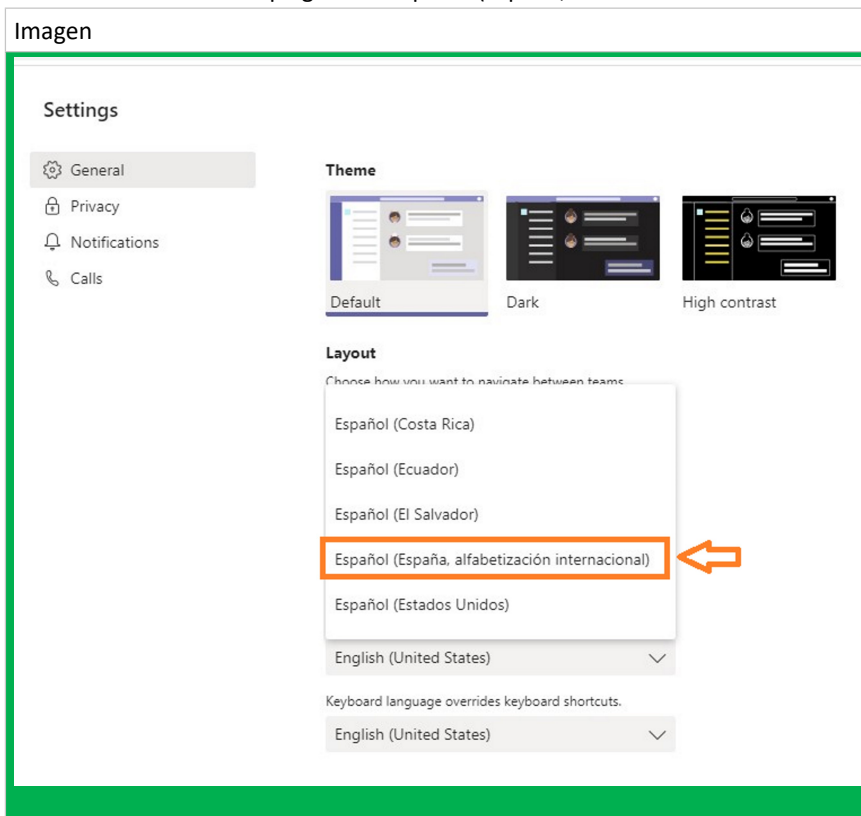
Imagen

Settings

General
Privacy
Notifications
Calls

Theme

Default
Dark
High contrast

Layout

Choose how you want to navigate between teams

Español (Costa Rica)
Español (Ecuador)
Español (El Salvador)
Español (España, alfabetización internacional)
Español (Estados Unidos)

English (United States)

Keyboard language overrides keyboard shortcuts.

English (United States)